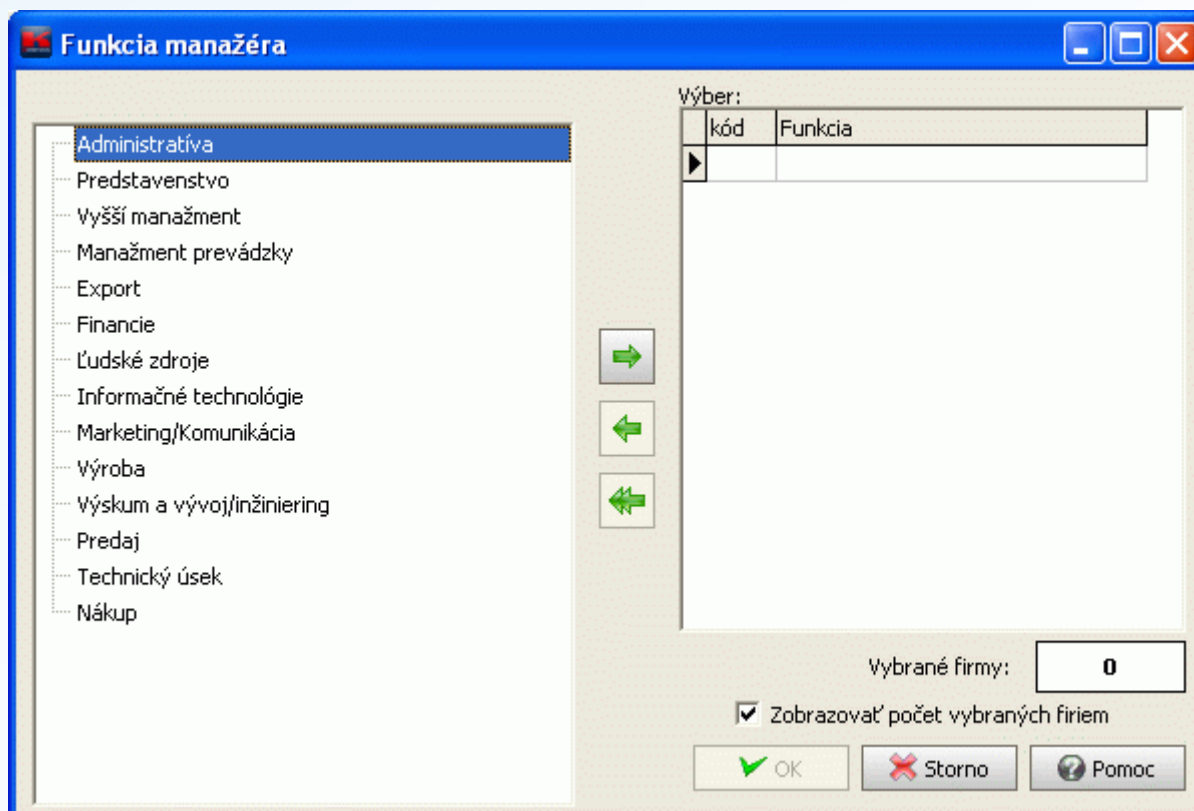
Funkcia manažéra

Administratíva
Predstavenstvo
Vyšší manažment
Manažment prevádzky
Export
Financie
Ľudské zdroje
Informačné technológie
Marketing/Komunikácia
Výroba
Výskum a vývoj/inžiniering
Predaj
Technický úsek
Nákup

Výber:

| kód | Funkcia |
|---|---|
| | |

Vybrané firmy: 0

Zobrazovať počet vybraných firiem

OK
Storno
Pomoc